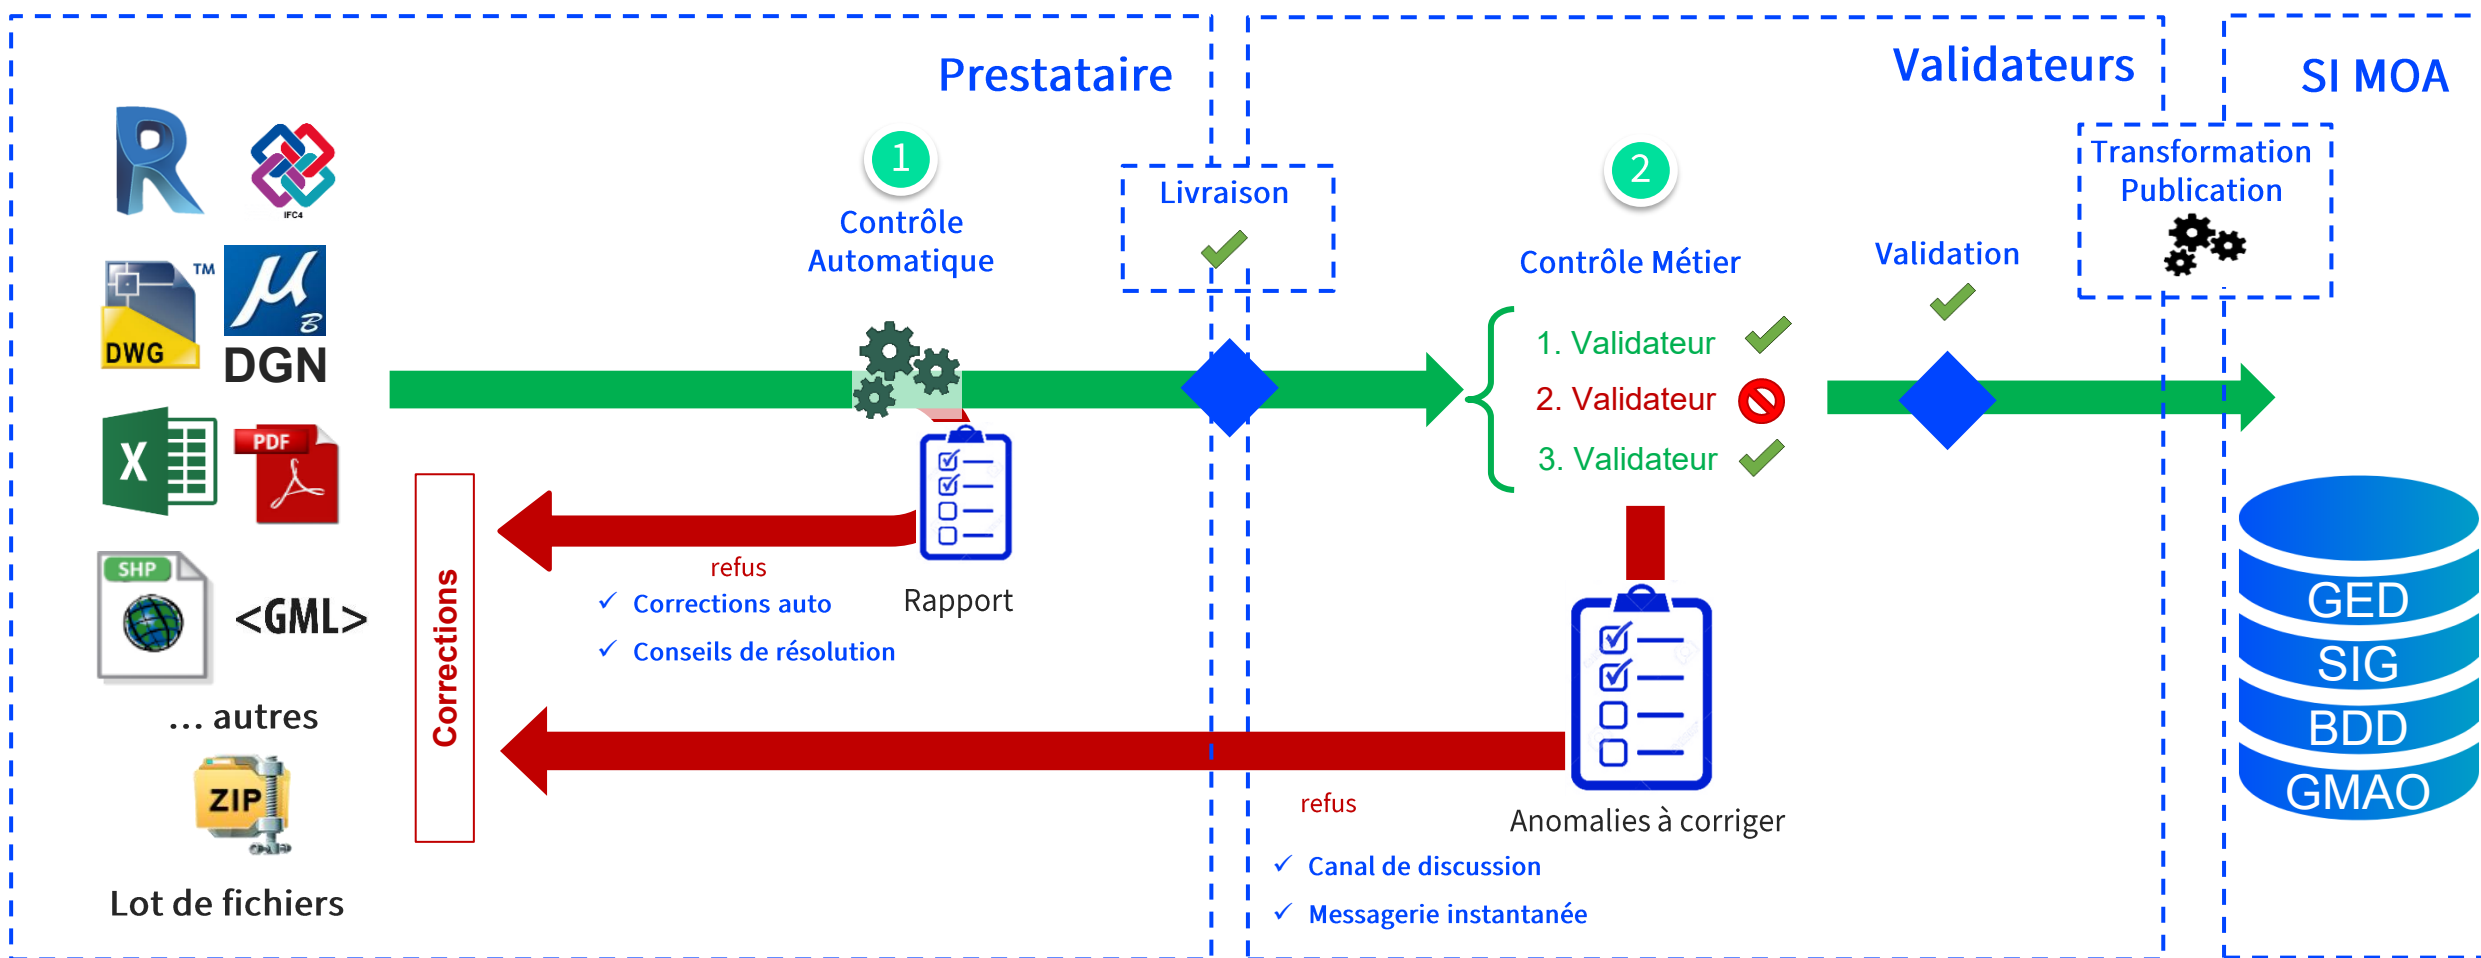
Prestataire

Validateurs

SI MOA

IFC4

DWG

TM

DGN

X

PDF

SHP

<GML>

… autres

ZIP

Lot de fichiers

1

Contrôle Automatique

Livraison

2

Contrôle Métier

Validation

Transformation Publication

1. Validateur

2. Validateur

3. Validateur

Corrections

refus

✓ Corrections auto

✓ Conseils de résolution

Rapport

refus

Anomalies à corriger

✓ Canal de discussion

✓ Messagerie instantanée

GED

SIG

BDD

GMAO